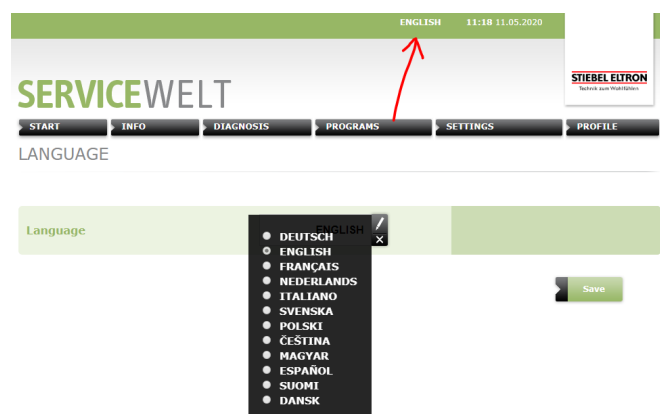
ENGLISH 11:18 11.05.2020

SERVICEWELT

STIEBEL ELTRON
Technik zum Wohlfühlen

START
INFO
DIAGNOSIS
PROGRAMS
SETTINGS
PROFILE

LANGUAGE

Language

ENGLISH

DEUTSCH
ENGLISH
FRANÇAIS
NEDERLANDS
ITALIANO
SVENSKA
POLSKI
ČEŠTINA
MAGYAR
ESPAÑOL
SUOMI
DANSK

Save